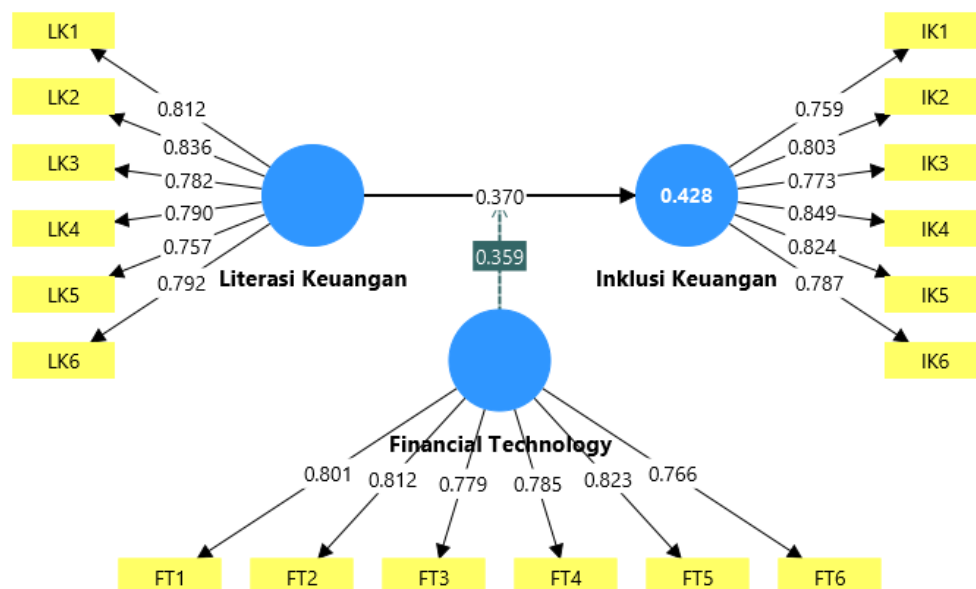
LK1
LK2
LK3
LK4
LK5
LK6
0.812
0.836
0.782
0.790
0.757
0.792
Literasi Keuangan
0.370
0.359
0.428
Inklusi Keuangan
IK1
IK2
IK3
IK4
IK5
IK6
0.759
0.803
0.773
0.849
0.824
0.787
Financial Technology
0.801
0.812
0.779
0.785
0.823
0.766
FT1
FT2
FT3
FT4
FT5
FT6